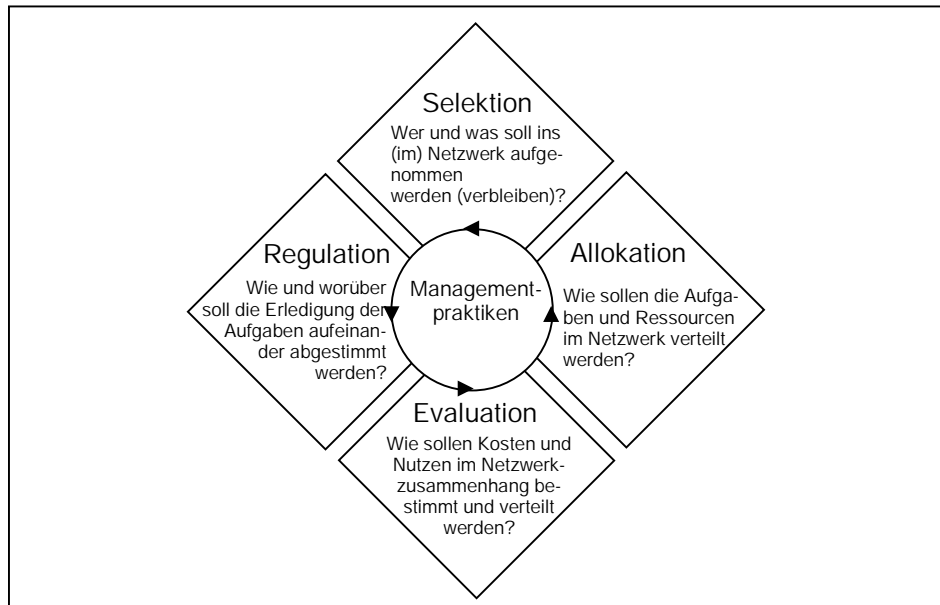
Selektion
Wer und was soll ins (im) Netzwerk aufgenommen werden (verbleiben)?

Regulation
Wie und worüber soll die Erledigung der Aufgaben aufeinander abgestimmt werden?

Managementpraktiken

Allokation
Wie sollen die Aufgaben und Ressourcen im Netzwerk verteilt werden?

Evaluation
Wie sollen Kosten und Nutzen im Netzwerkzusammenhang bestimmt und verteilt werden?